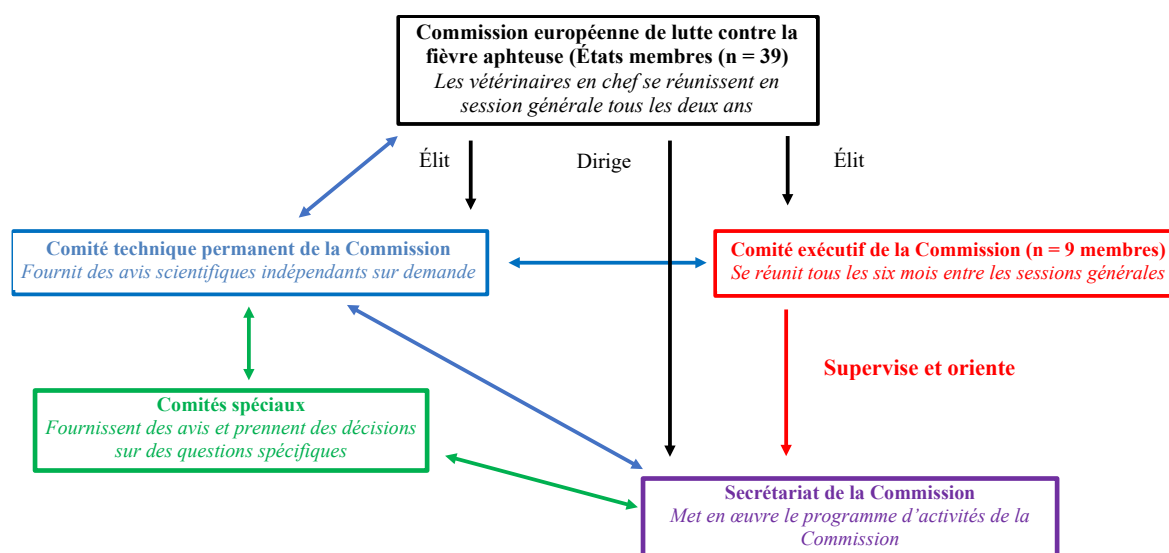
Commission européenne de lutte contre la fièvre aphteuse (États membres (n = 39)
Les vétérinaires en chef se réunissent en session générale tous les deux ans

Élit

Dirige

Élit

Comité technique permanent de la Commission
Fournit des avis scientifiques indépendants sur demande

Comité exécutif de la Commission (n = 9 membres)
Se réunit tous les six mois entre les sessions générales

Supervise et oriente

Comités spéciaux
Fournissent des avis et prennent des décisions sur des questions spécifiques

Secrétariat de la Commission
Met en œuvre le programme d'activités de la Commission